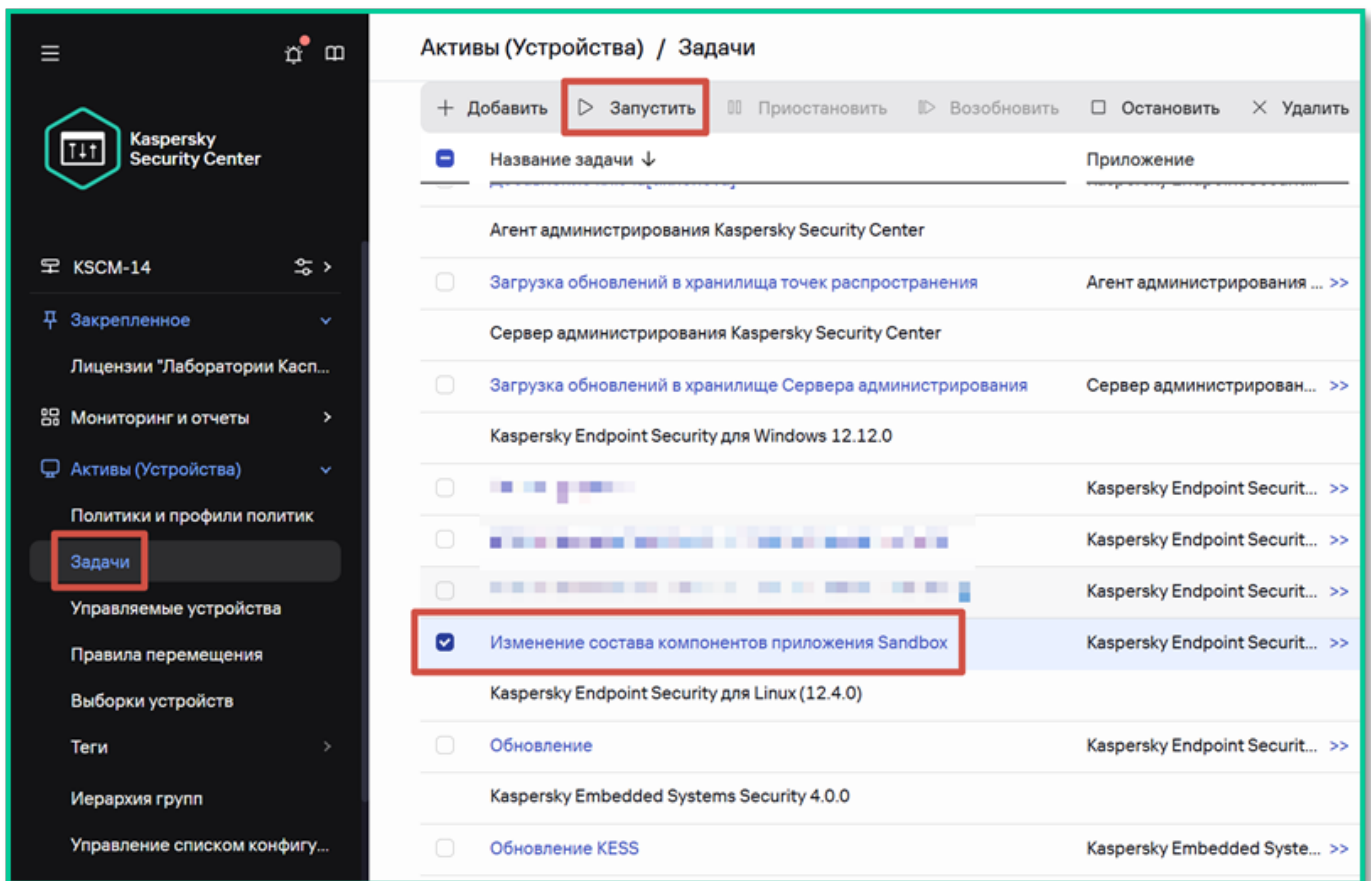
Kaspersky Security Center

KSCM-14

Закрепленное

Лицензии "Лаборатории Касп...

Мониторинг и отчеты

Активы (Устройства)

Политики и профили политик

Задачи

Управляемые устройства

Правила перемещения

Выборки устройств

Теги

Иерархия групп

Управление списком конфигу...

Активы (Устройства) / Задачи

+ Добавить | Запустить | Приостановить | Возобновить | Остановить | Удалить

| Название задачи ↓ | Приложение |
|---|---|
| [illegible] | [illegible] |
| Агент администрирования Kaspersky Security Center | |
| Загрузка обновлений в хранилища точек распространения | Агент администрирования ... >> |
| Сервер администрирования Kaspersky Security Center | |
| Загрузка обновлений в хранилище Сервера администрирования | Сервер администрирован... >> |
| Kaspersky Endpoint Security для Windows 12.12.0 | |
| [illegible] | Kaspersky Endpoint Securit... >> |
| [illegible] | Kaspersky Endpoint Securit... >> |
| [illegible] | Kaspersky Endpoint Securit... >> |
| Изменение состава компонентов приложения Sandbox | Kaspersky Endpoint Securit... >> |
| Kaspersky Endpoint Security для Linux (12.4.0) | |
| Обновление | Kaspersky Endpoint Securit... >> |
| Kaspersky Embedded Systems Security 4.0.0 | |
| Обновление KESS | Kaspersky Embedded Syste... >> |